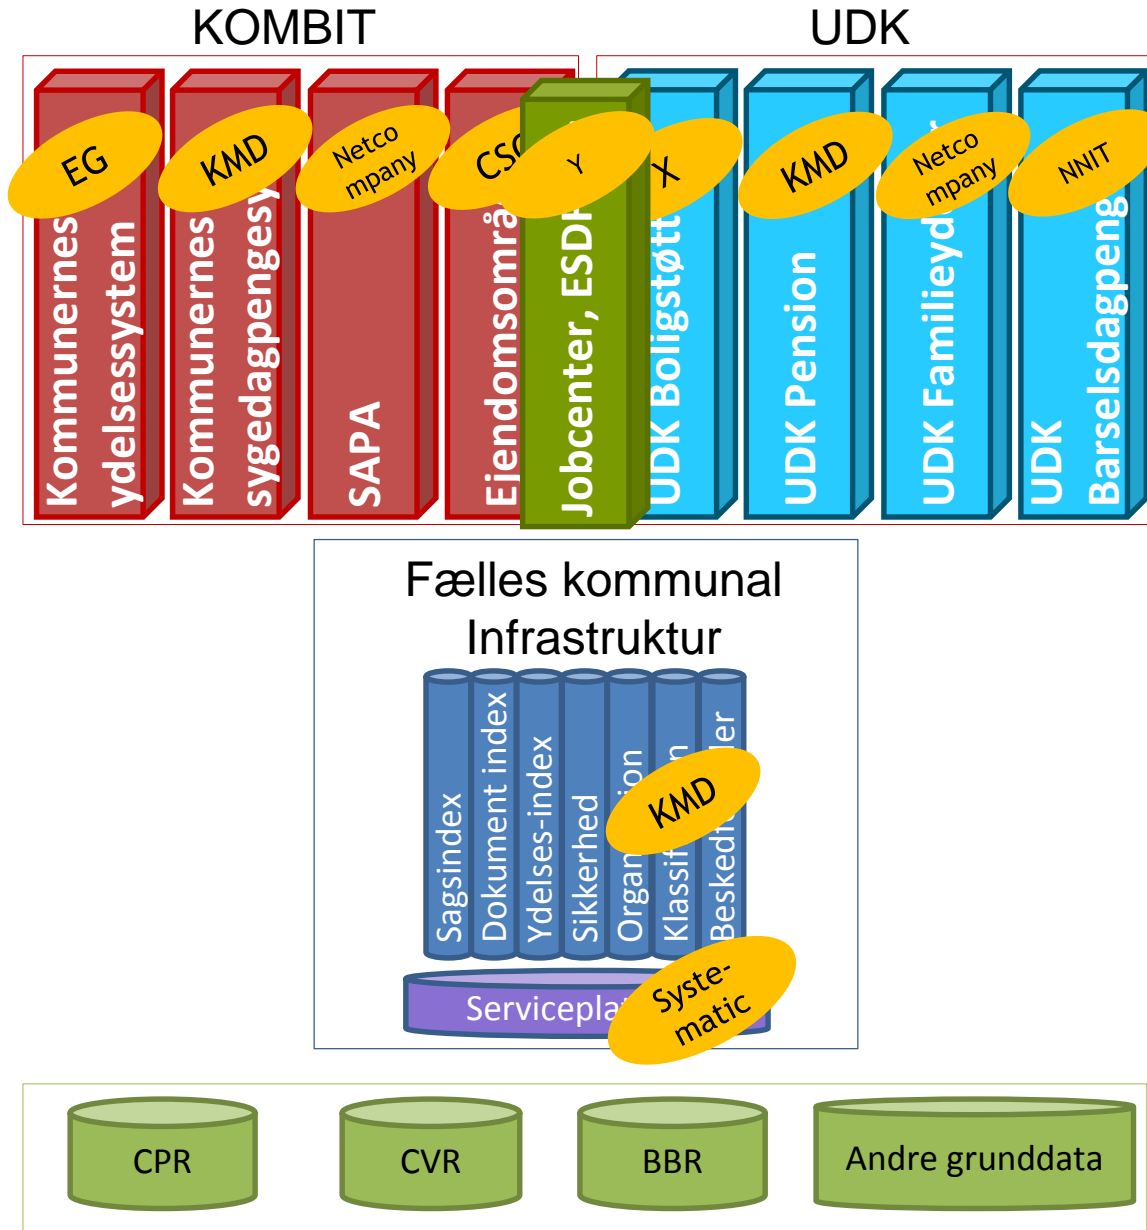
KOMBIT

UDK

EG

Kommunernes ydelsessystem

KMD

Kommunernes sygedagpengesy

Netco mpany

SAPA

CSC

Eiendomsområ

Y

Jobcenter, ESDI

X

UDK Boligstøtt

KMD

UDK Pension

Netco mpany

UDK Familieyd

NNIT

UDK Barselsdagpeng

Fælles kommunal Infrastruktur

Sagsindex

Dokument index

Ydelses-index

Sikkerhed

Organ ion

Klassif n

Beskedf ler

KMD

Servicepla

Syste-matic

CPR

CVR

BBR

Andre grunddata